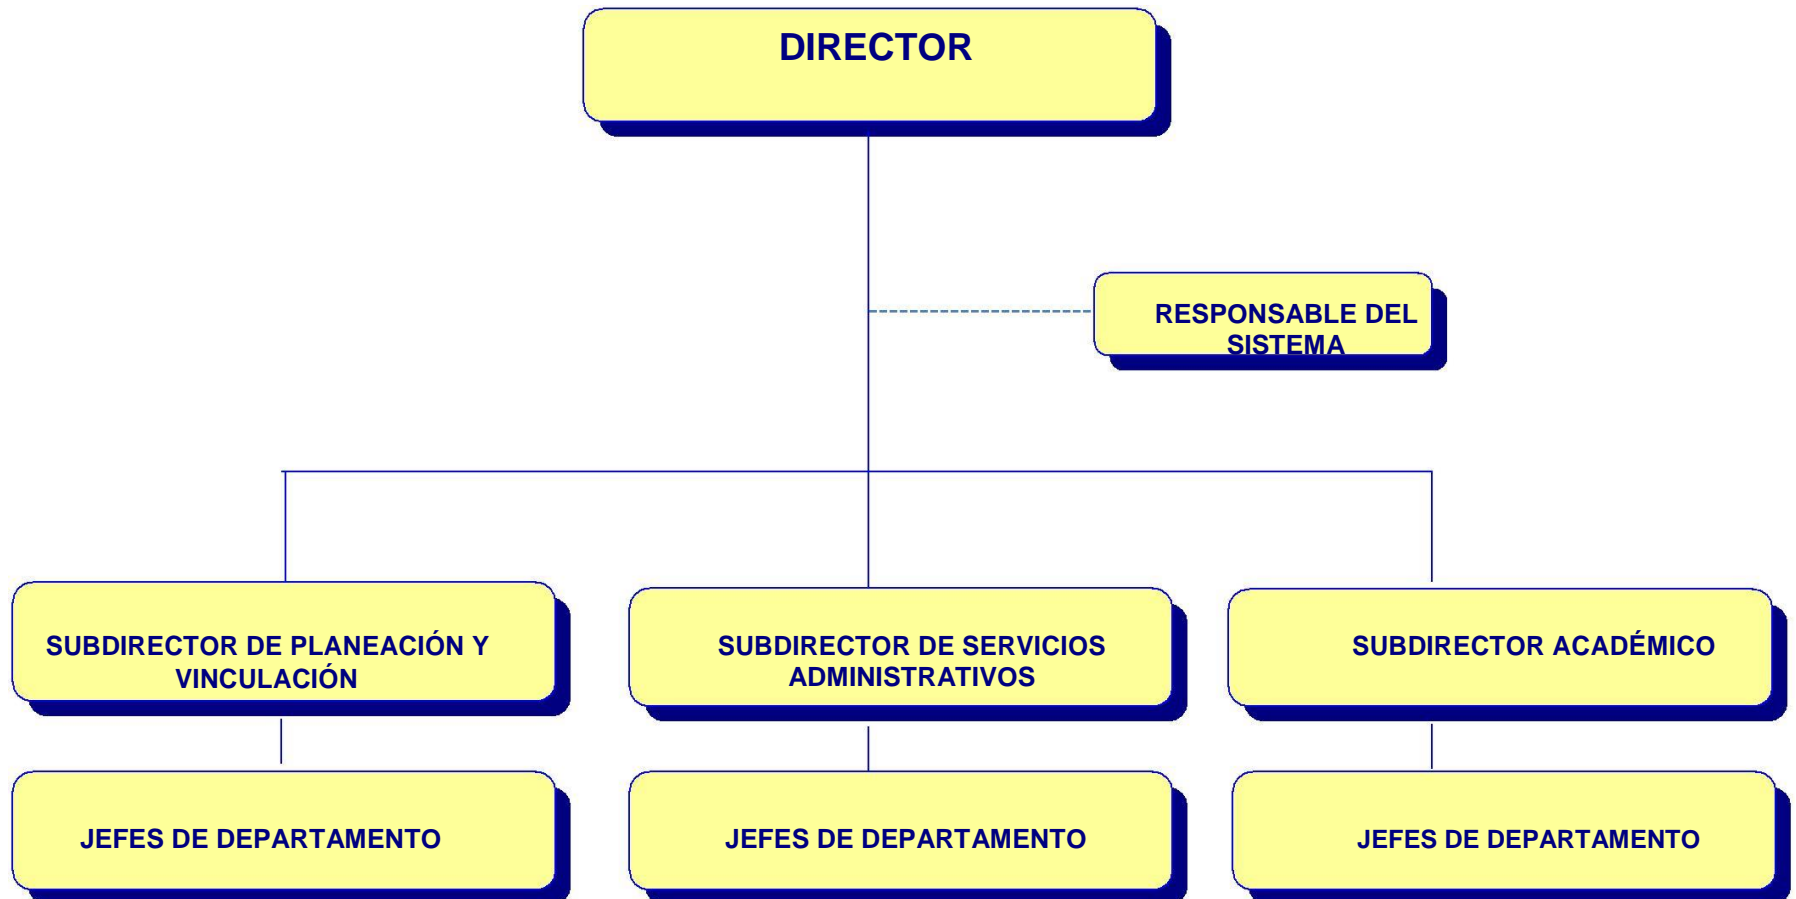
DIRECTOR

RESPONSABLE DEL SISTEMA

SUBDIRECTOR DE PLANEACIÓN Y VINCULACIÓN

SUBDIRECTOR DE SERVICIOS ADMINISTRATIVOS

SUBDIRECTOR ACADÉMICO

JEFES DE DEPARTAMENTO

JEFES DE DEPARTAMENTO

JEFES DE DEPARTAMENTO